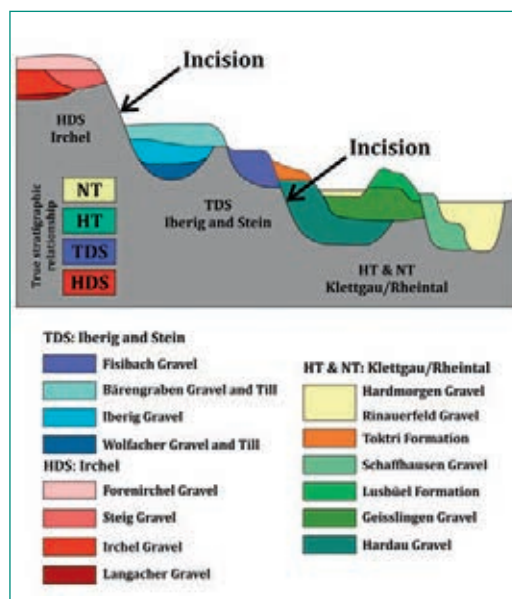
Incision

HDS
Irchel

Incision

True stratigraphic relationship

NT

HT

TDS

HDS

TDS
Iberig and Stein

HT & NT
Klettgau/Rheintal

TDS: Iberig and Stein

Fisibach Gravel

Bärengraben Gravel and Till

Iberig Gravel

Wolfacher Gravel and Till

HDS: Irchel

Forenirchel Gravel

Steig Gravel

Irchel Gravel

Langacher Gravel

HT & NT: Klettgau/Rheintal

Hardmorgen Gravel

Rinauerfeld Gravel

Toktri Formation

Schaffhausen Gravel

Lusbüel Formation

Geisslingen Gravel

Hardau Gravel